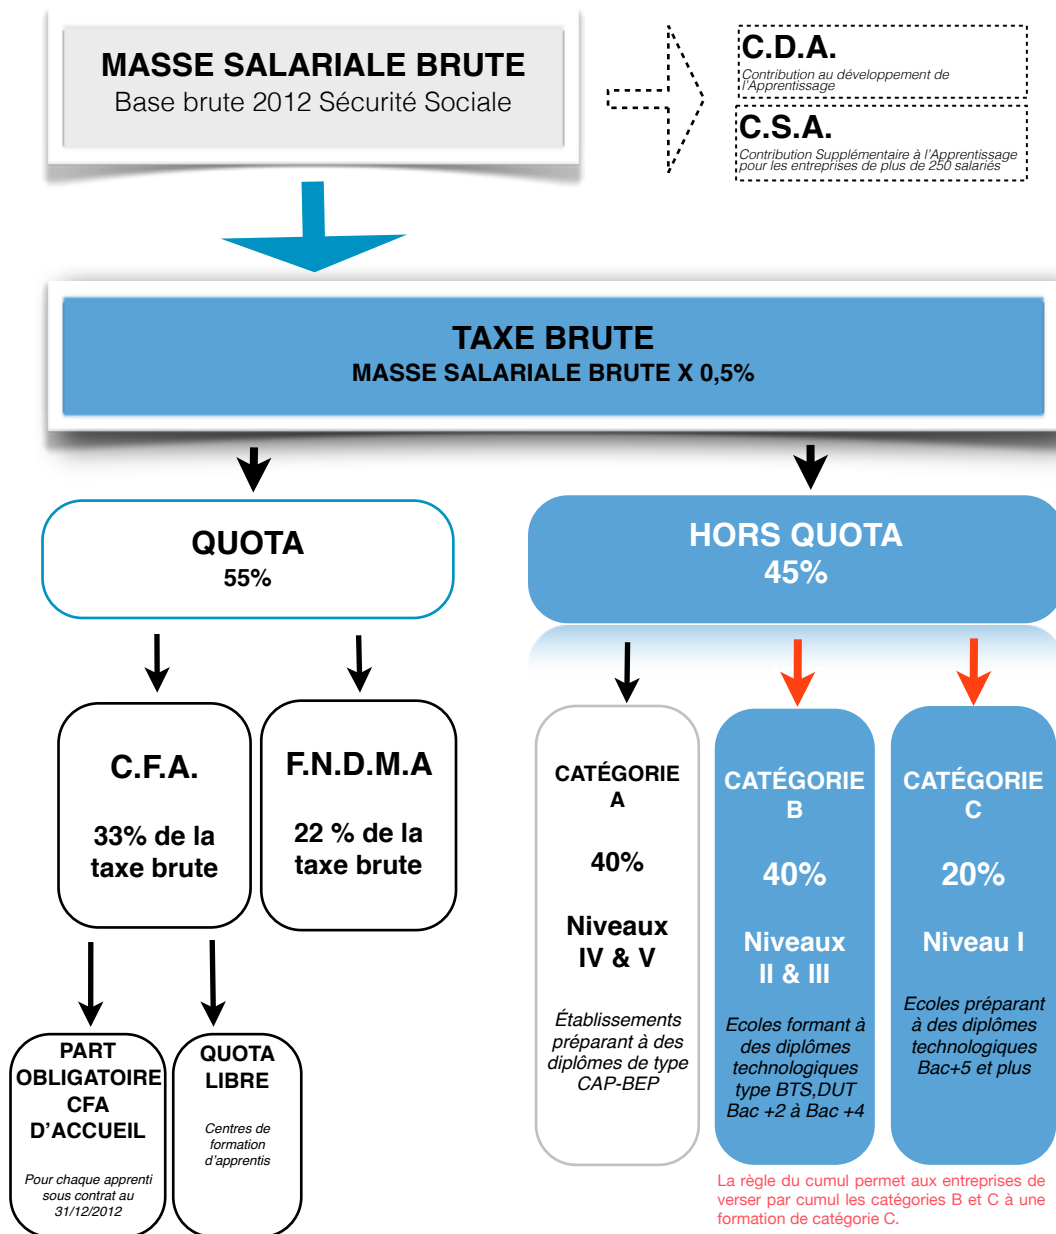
MASSE SALARIALE BRUTE
Base brute 2012 Sécurité Sociale

C.D.A.
Contribution au développement de l'Apprentissage

C.S.A.
Contribution Supplémentaire à l'Apprentissage pour les entreprises de plus de 250 salariés

TAXE BRUTE
MASSE SALARIALE BRUTE X 0,5%

QUOTA
55%

HORS QUOTA
45%

C.F.A.
33% de la taxe brute

F.N.D.M.A
22 % de la taxe brute

CATÉGORIE A
40%
Niveaux IV & V
Établissements préparant à des diplômes de type CAP-BEP

CATÉGORIE B
40%
Niveaux II & III
Ecoles formant à des diplômes technologiques type BTS,DUT Bac +2 à Bac +4

CATÉGORIE C
20%
Niveau I
Ecoles préparant à des diplômes technologiques Bac+5 et plus

PART OBLIGATOIRE CFA D'ACCUEIL
Pour chaque apprenti sous contrat au 31/12/2012

QUOTA LIBRE
Centres de formation d'apprentis

La règle du cumul permet aux entreprises de verser par cumul les catégories B et C à une formation de catégorie C.